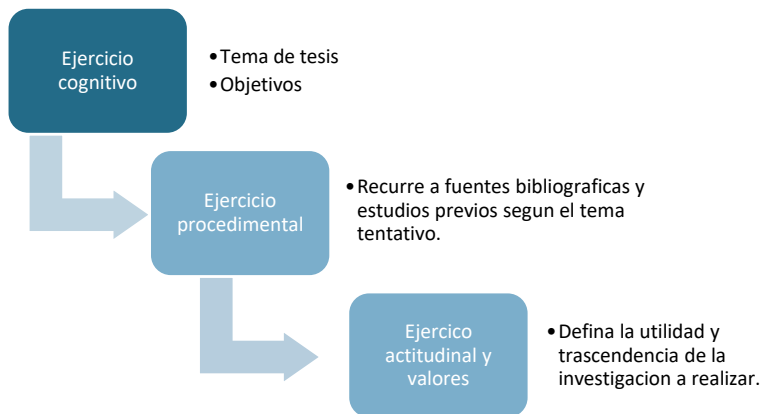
Ejercicio cognitivo

•Tema de tesis
•Objetivos

Ejercicio procedimental

•Recurre a fuentes bibliograficas y estudios previos segun el tema tentativo.

Ejercico actitudinal y valores

•Defina la utilidad y trascendencia de la investigacion a realizar.